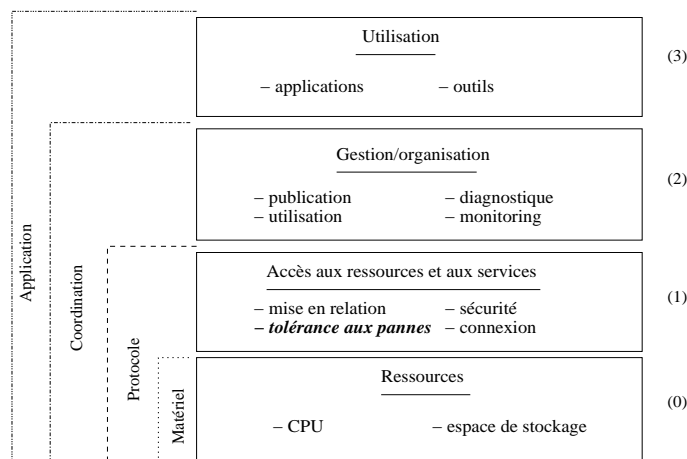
Utilisation

– applications – outils

(3)

Gestion/organisation

– publication – diagnostique
– utilisation – monitoring

(2)

Accès aux ressources et aux services

– mise en relation – sécurité
– ***tolérance aux pannes*** – connexion

(1)

Ressources

– CPU – espace de stockage

(0)

Application

Coordination

Protocole

Matériel